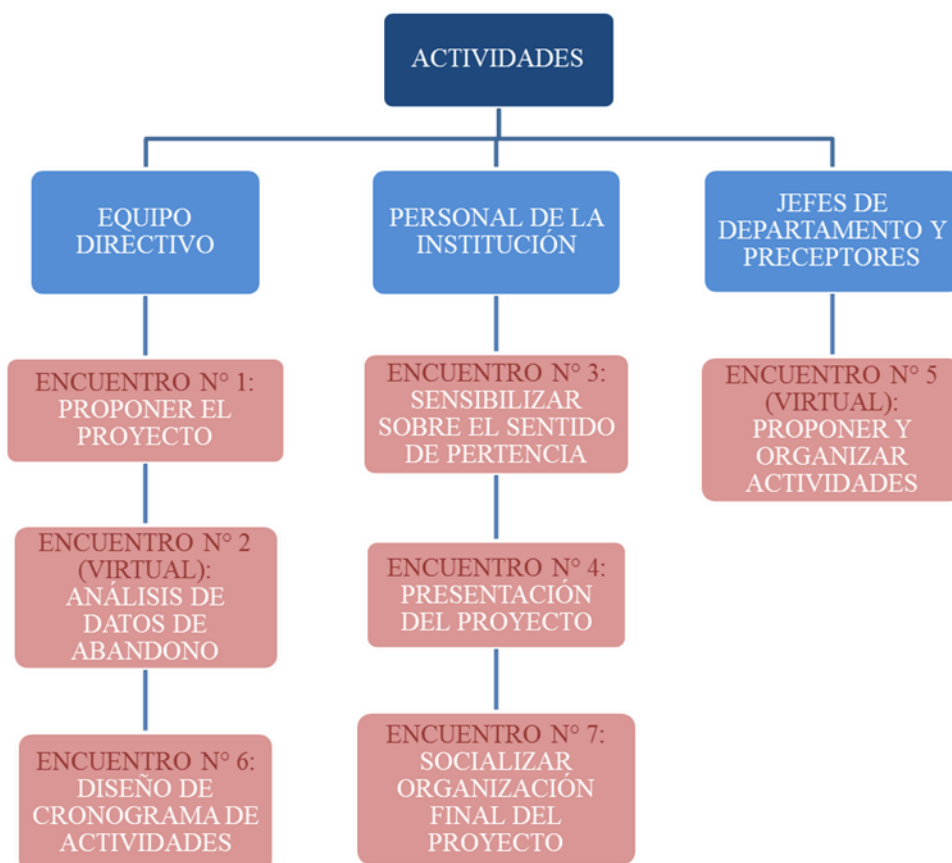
ACTIVIDADES

EQUIPO DIRECTIVO

ENCUENTRO N° 1: PROPONER EL PROYECTO

ENCUENTRO N° 2 (VIRTUAL): ANÁLISIS DE DATOS DE ABANDONO

ENCUENTRO N° 6: DISEÑO DE CRONOGRAMA DE ACTIVIDADES

PERSONAL DE LA INSTITUCIÓN

ENCUENTRO N° 3: SENSIBILIZAR SOBRE EL SENTIDO DE PERTENCIA

ENCUENTRO N° 4: PRESENTACIÓN DEL PROYECTO

ENCUENTRO N° 7: SOCIALIZAR ORGANIZACIÓN FINAL DEL PROYECTO

JEFES DE DEPARTAMENTO Y PRECEPTORES

ENCUENTRO N° 5 (VIRTUAL): PROPONER Y ORGANIZAR ACTIVIDADES